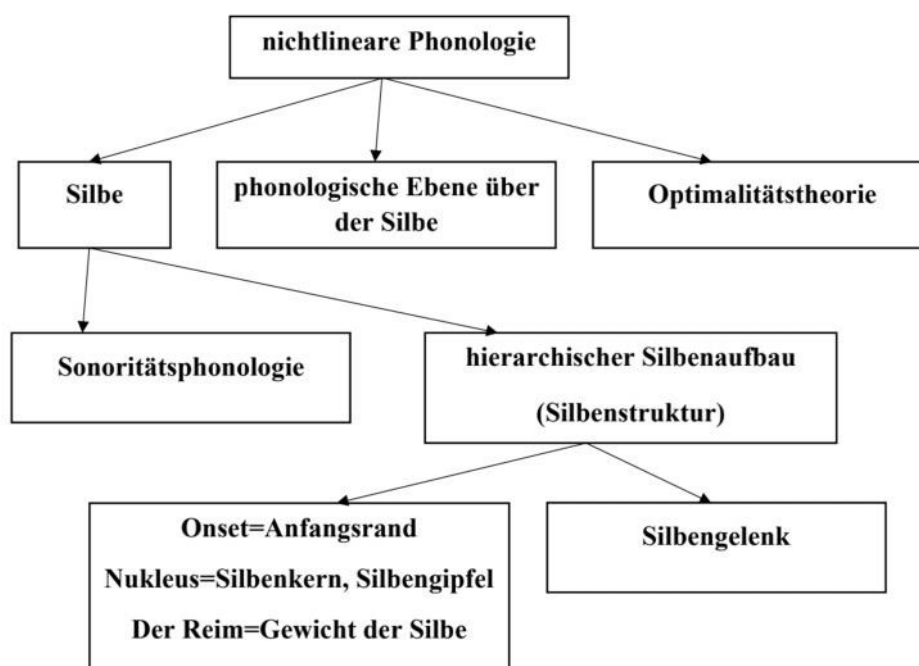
nichtlineare Phonologie

Silbe

phonologische Ebene über der Silbe

Optimalitätstheorie

Sonoritätsphonologie

hierarchischer Silbenaufbau

(Silbenstruktur)

Onset=Anfangsrand

Nukleus=Silbenkern, Silbengipfel

Der Reim=Gewicht der Silbe

Silbengelenk